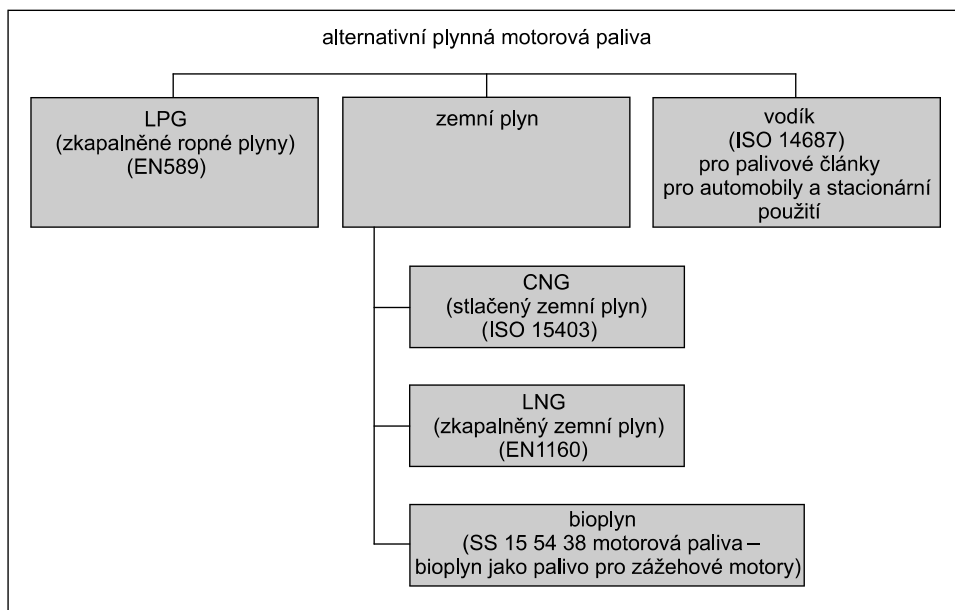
alternativní plynná motorová paliva

LPG
(zkapalněné ropné plyny)
(EN589)

zemní plyn

vodík
(ISO 14687)
pro palivové články
pro automobily a stacionární použití

CNG
(stlačený zemní plyn)
(ISO 15403)

LNG
(zkapalněný zemní plyn)
(EN1160)

bioplyn
(SS 15 54 38 motorová paliva – bioplyn jako palivo pro zážehové motory)